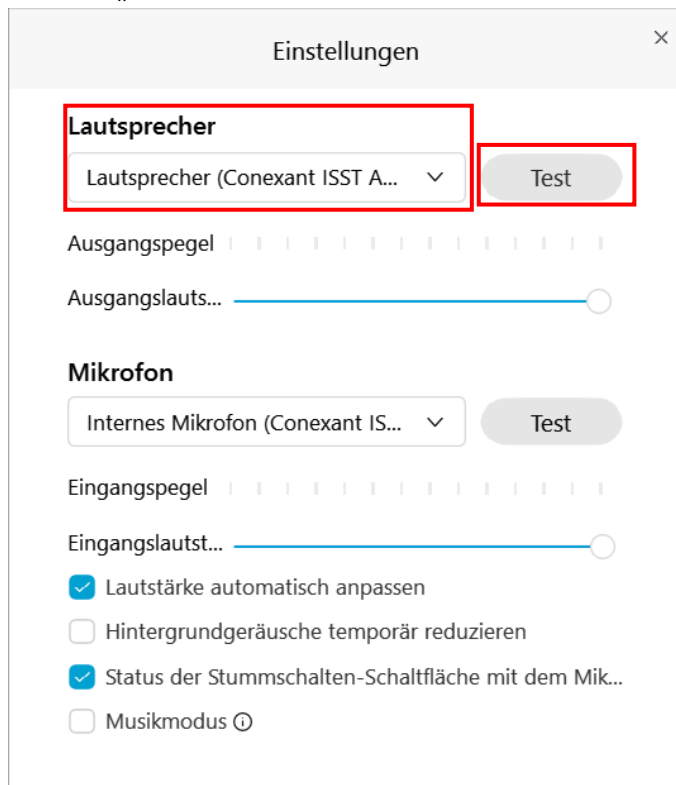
Einstellungen

×

Lautsprecher

Lautsprecher (Conexant ISST A...

Test

Ausgangspegel

Ausgangslauts...

Mikrofon

Internes Mikrofon (Conexant IS...

Test

Eingangspegel

Eingangslautst...

Lautstärke automatisch anpassen

Hintergrundgeräusche temporär reduzieren

Status der Stummschalten-Schaltfläche mit dem Mik...

Musikmodus ⓘ